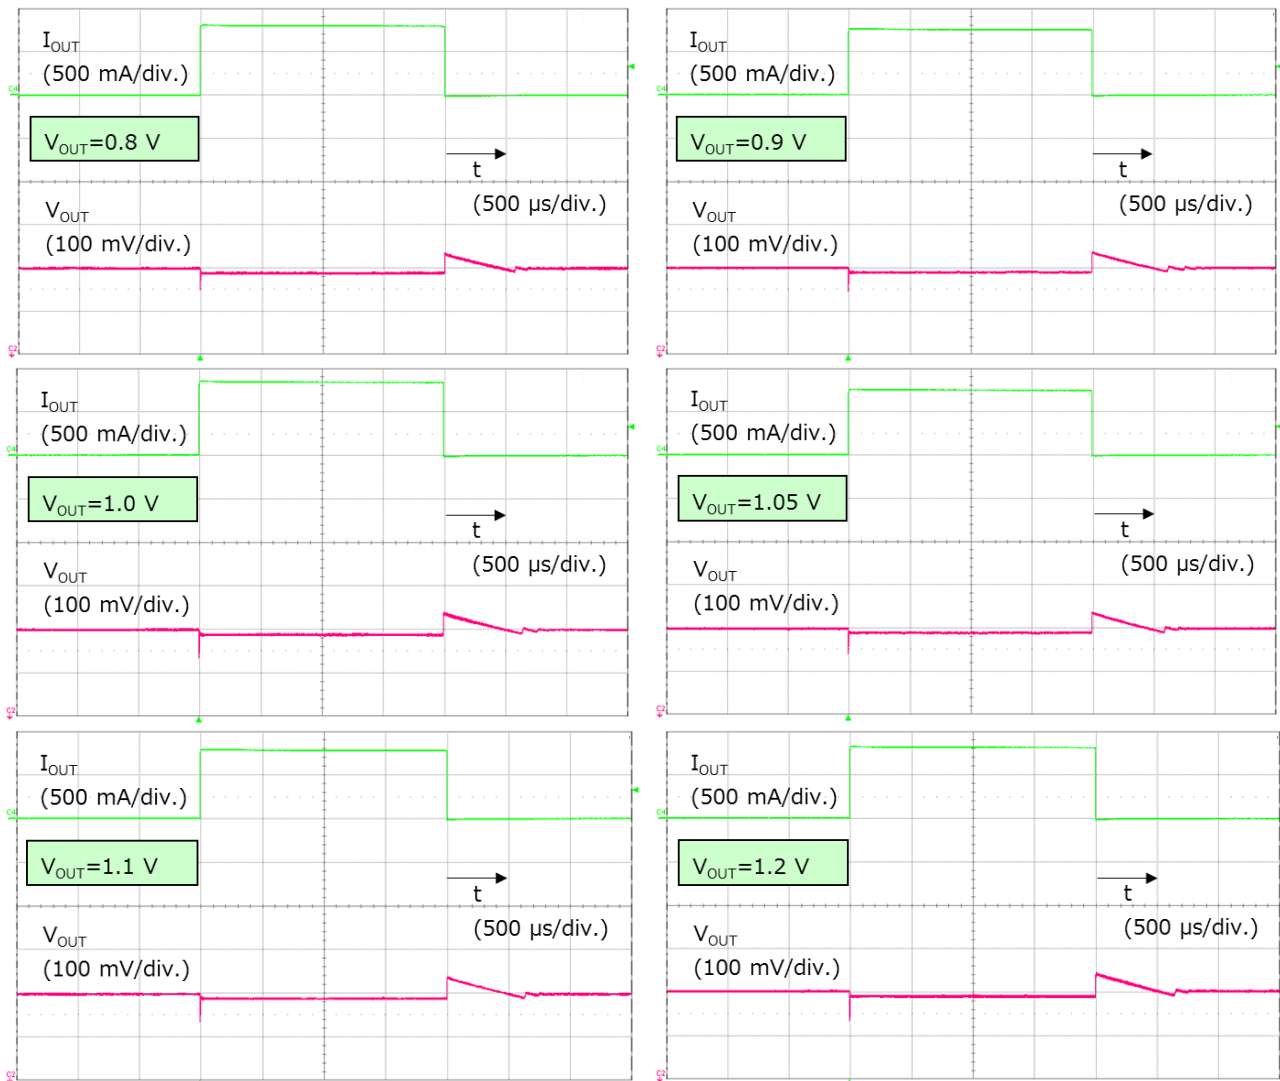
$I_{OUT}$
(500 mA/div.)

$V_{OUT}$=0.8 V

t

(500 μs/div.)

$V_{OUT}$
(100 mV/div.)

$I_{OUT}$
(500 mA/div.)

$V_{OUT}$=0.9 V

t

(500 μs/div.)

$V_{OUT}$
(100 mV/div.)

$I_{OUT}$
(500 mA/div.)

$V_{OUT}$=1.0 V

t

(500 μs/div.)

$V_{OUT}$
(100 mV/div.)

$I_{OUT}$
(500 mA/div.)

$V_{OUT}$=1.05 V

t

(500 μs/div.)

$V_{OUT}$
(100 mV/div.)

$I_{OUT}$
(500 mA/div.)

$V_{OUT}$=1.1 V

t

(500 μs/div.)

$V_{OUT}$
(100 mV/div.)

$I_{OUT}$
(500 mA/div.)

$V_{OUT}$=1.2 V

t

(500 μs/div.)

$V_{OUT}$
(100 mV/div.)